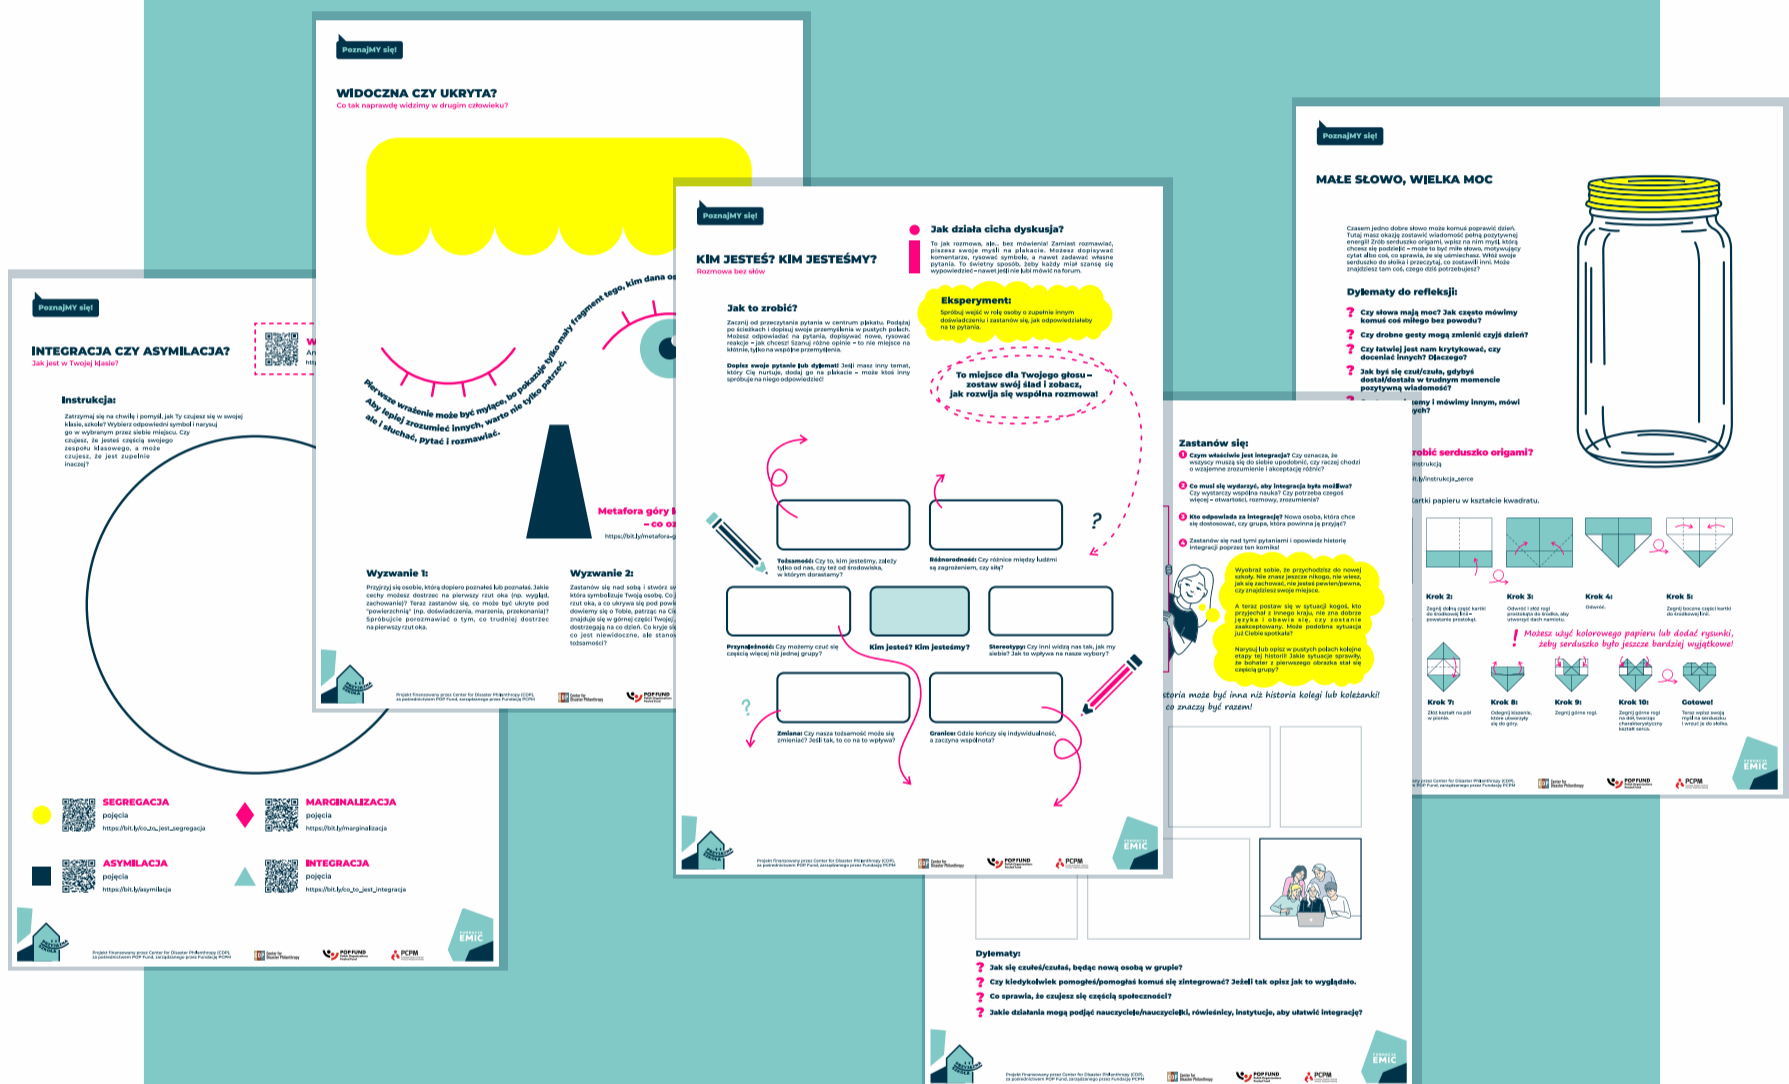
PoznajMY się!

INTEGRACJA CZY ASYMILACJA?
Jak jest w Twojej klasie?

Instrukcja:
Zatrzymaj się na chwilę i pomyśl, jak Ty czujesz się w swojej klasie, szkole? Wybierz odpowiedni symbol i narysuj go w wybranym przez siebie miejscu. Czy czujesz, że jesteś częścią swojego zespołu klasowego, a może czujesz, że jest zupełnie inaczej?

SEGREGACJA
pojęcia
https://bit.ly/co_to_jest_segregacja

MARGINALIZACJA
pojęcia
https://bit.ly/marginalizacja

ASYMILACJA
pojęcia
https://bit.ly/asymilacja

INTEGRACJA
pojęcia
https://bit.ly/co_to_jest_integracja

PoznajMY się!

WIDOCZNA CZY UKRYTA?
Co tak naprawdę widzimy w drugim człowieku?

Pierwsze wrażenie może być mylące, bo pokazuje tylko mały fragment tego, kim dana os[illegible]
Aby lepiej zrozumieć innych, warto nie tylko patrzeć, ale i słuchać, pytać i rozmawiać.

Metafora góry l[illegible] – co o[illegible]
https://bit.ly/metafora-g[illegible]

Wyzwanie 1:
Przyjrzyj się osobie, którą dopiero poznałeś lub poznałaś. Jakie cechy możesz dostrzec na pierwszy rzut oka (np. wygląd, zachowanie)? Teraz zastanów się, co może być ukryte pod "powierzchnią" (np. doświadczenia, marzenia, przekonania)? Spróbujcie porozmawiać o tym, co trudniej dostrzec na pierwszy rzut oka.

Wyzwanie 2:
Zastanów się nad sobą i stwórz sw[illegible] która symbolizuje Twoją osobę. Co j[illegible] rzut oka, a co ukrywa się pod powi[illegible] dowiemy się o Tobie, patrząc na Ci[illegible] znajduje się w górnej części Twojej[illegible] dostrzegają na co dzień. Co kryje się co jest niewidoczne, ale stanow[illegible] tożsamości?

PoznajMY się!

KIM JESTEŚ? KIM JESTEŚMY?
Rozmowa bez słów

Jak to zrobić?
Zacznij od przeczytania pytania w centrum plakatu. Podążaj po ścieżkach i dopisuj swoje przemyślenia w pustych polach. Możesz odpowiadać na pytania, dopisywać nowe, rysować reakcje – jak chcesz! Szanuj różne opinie – to nie miejsce na kłótnie, tylko na wspólne przemyślenia.

Dopisz swoje pytanie lub dylemat! Jeśli masz inny temat, który Cię nurtuje, dodaj go na plakacie – może ktoś inny spróbuje na niego odpowiedzieć!

Jak działa cicha dyskusja?
To jak rozmowa, ale... bez mówienia! Zamiast rozmawiać, piszesz swoje myśli na plakacie. Możesz dopisywać komentarze, rysować symbole, a nawet zadawać własne pytania. To świetny sposób, żeby każdy miał szansę się wypowiedzieć – nawet jeśli nie lubi mówić na forum.

Eksperyment:
Spróbuj wejść w rolę osoby o zupełnie innym doświadczeniu i zastanów się, jak odpowiedziałaby na te pytania.

To miejsce dla Twojego głosu – zostaw swój ślad i zobacz, jak rozwija się wspólna rozmowa!

Tożsamość: Czy to, kim jesteśmy, zależy tylko od nas, czy też od środowiska, w którym dorastamy?

Różnorodność: Czy różnice między ludźmi są zagrożeniem, czy siłą?

Przynależność: Czy możemy czuć się częścią więcej niż jednej grupy?

Kim jesteś? Kim jesteśmy?

Stereotypy: Czy inni widzą nas tak, jak my siebie? Jak to wpływa na nasze wybory?

Zmiana: Czy nasza tożsamość może się zmieniać? Jeśli tak, to co na to wpływa?

Granice: Gdzie kończy się indywidualność, a zaczyna wspólnota?

Zastanów się:
1 Czym właściwie jest integracja? Czy oznacza, że wszyscy muszą się do siebie upodobnić, czy raczej chodzi o wzajemne zrozumienie i akceptację różnic?
2 Co musi się wydarzyć, aby integracja była możliwa? Czy wystarczy wspólna nauka? Czy potrzeba czegoś więcej – otwartości, rozmowy, zrozumienia?
3 Kto odpowiada za integrację? Nowa osoba, która chce się dostosować, czy grupa, która powinna ją przyjąć?
4 Zastanów się nad tymi pytaniami i opowiedz historię integracji poprzez ten komiks!

Wyobraź sobie, że przychodzisz do nowej szkoły. Nie znasz jeszcze nikogo, nie wiesz, jak się zachować, nie jesteś pewien/pewna, czy znajdziesz swoje miejsce.

A teraz postaw się w sytuacji kogoś, kto przyjechał z innego kraju, nie zna dobrze języka i obawia się, czy zostanie zaakceptowany. Może podobna sytuacja już Ciebie spotkała?

Narysuj lub opisz w pustych polach kolejne etapy tej historii! Jakie sytuacje sprawiły, że bohater z pierwszego obrazka stał się częścią grupy?

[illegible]storia może być inna niż historia kolegi lub koleżanki! co znaczy być razem!

Dylematy:
Jak się czułeś/czułaś, będąc nową osobą w grupie?
Czy kiedykolwiek pomogłeś/pomogłaś komuś się zintegrować? Jeżeli tak opisz jak to wyglądało.
Co sprawia, że czujesz się częścią społeczności?
Jakie działania mogą podjąć nauczyciele/nauczycielki, rówieśnicy, instytucje, aby ułatwić integrację?

PoznajMY się!

MAŁE SŁOWO, WIELKA MOC

Czasem jedno dobre słowo może komuś poprawić dzień. Tutaj masz okazję zostawić wiadomość pełną pozytywnej energii! Zrób serduszko origami, wpisz na nim myśl, którą chcesz się podzielić – może to być miłe słowo, motywujący cytat albo coś, co sprawia, że się uśmiechasz. Włóż swoje serduszko do słoika i przeczytaj, co zostawili inni. Może znajdziesz tam coś, czego dziś potrzebujesz?

Dylematy do refleksji:
Czy słowa mają moc? Jak często mówimy komuś coś miłego bez powodu?
Czy drobne gesty mogą zmienić czyjś dzień?
Czy łatwiej jest nam krytykować, czy doceniać innych? Dlaczego?
Jak byś się czuł/czuła, gdyby dostał/dostała w trudnym momencie pozytywną wiadomość?
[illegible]emy i mówimy innym, mówi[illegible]ych?

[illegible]robić serduszko origami?
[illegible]instrukcja
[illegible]bit.ly/instrukcja_serce
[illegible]kartki papieru w kształcie kwadratu.

Krok 2: Zegnij dolną część kartki do środkowej linii – powstanie prostokąt.
Krok 3: Odwróć i złóż rogi prostokąta do środka, aby utworzyć dach namiotu.
Krok 4: Odwróć.
Krok 5: Zegnij boczne części kartki do środkowej linii.

Możesz użyć kolorowego papieru lub dodać rysunki, żeby serduszko było jeszcze bardziej wyjątkowe!

Krok 7: Złóż kształt na pół w pionie.
Krok 8: Odegnij kieszenie, które utworzyły się do góry.
Krok 9: Zegnij górne rogi.
Krok 10: Zegnij górne rogi na dół, tworząc charakterystyczny kształt serca.
Gotowe! Teraz wpisz swoją myśl na serduszku i wrzuć je do słoika.

Projekt finansowany przez Center for Disaster Philanthropy (CDP), za pośrednictwem POP Fund, zarządzanego przez Fundację PCPM
Center for Disaster Philanthropy
POP FUND
PCPM
EMIC